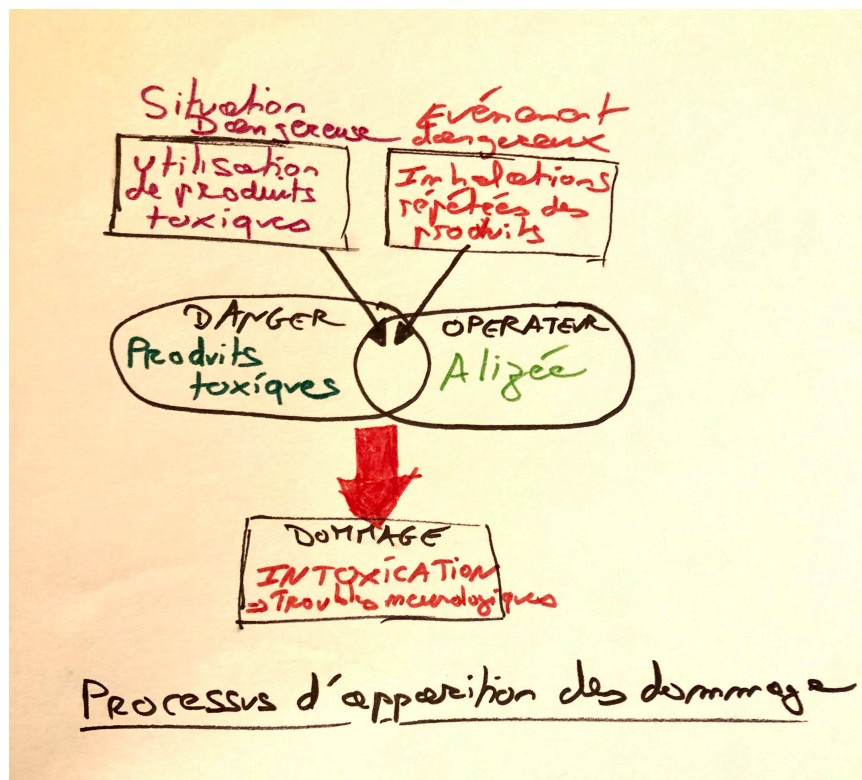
Situation Dangereuse

Utilisation de produits toxiques

Evénement dangereux

Inhalations répétées des produits

DANGER
Produits toxiques

OPERATEUR
Alizée

DOMMAGE
INTOXICATION
⇒ Troubles neurologiques

Processus d'apparition des dommage